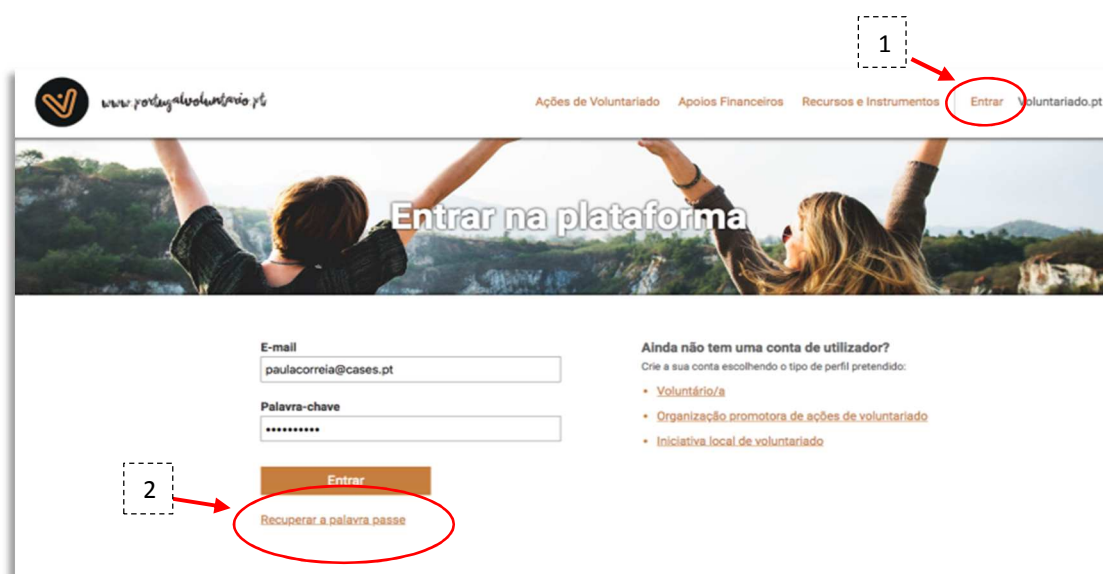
1

www.portugalvoluntario.pt

Ações de Voluntariado Apoios Financeiros Recursos e Instrumentos Entrar Voluntariado.pt

Entrar na plataforma

E-mail
paulacorreia@cases.pt

Palavra-chave
••••••••••

Entrar

2

Recuperar a palavra passe

Ainda não tem uma conta de utilizador?
Crie a sua conta escolhendo o tipo de perfil pretendido:

- Voluntário/a
- Organização promotora de ações de voluntariado
- Iniciativa local de voluntariado